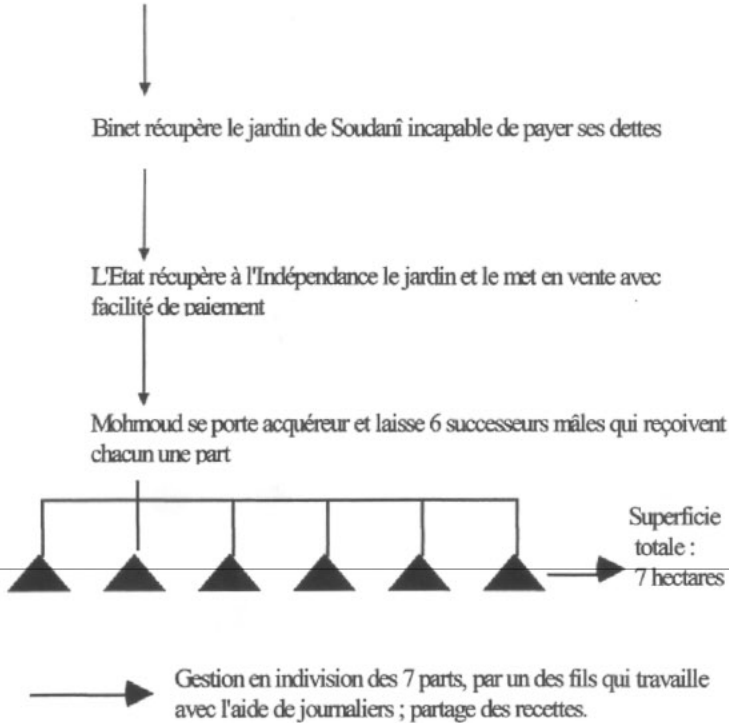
Binet récupère le jardin de Soudanî incapable de payer ses dettes

L'Etat récupère à l'Indépendance le jardin et le met en vente avec facilité de paiement

Mohmoud se porte acquéreur et laisse 6 successeurs mâles qui reçoivent chacun une part

Superficie totale : 7 hectares

Gestion en indivision des 7 parts, par un des fils qui travaille avec l'aide de journaliers ; partage des recettes.